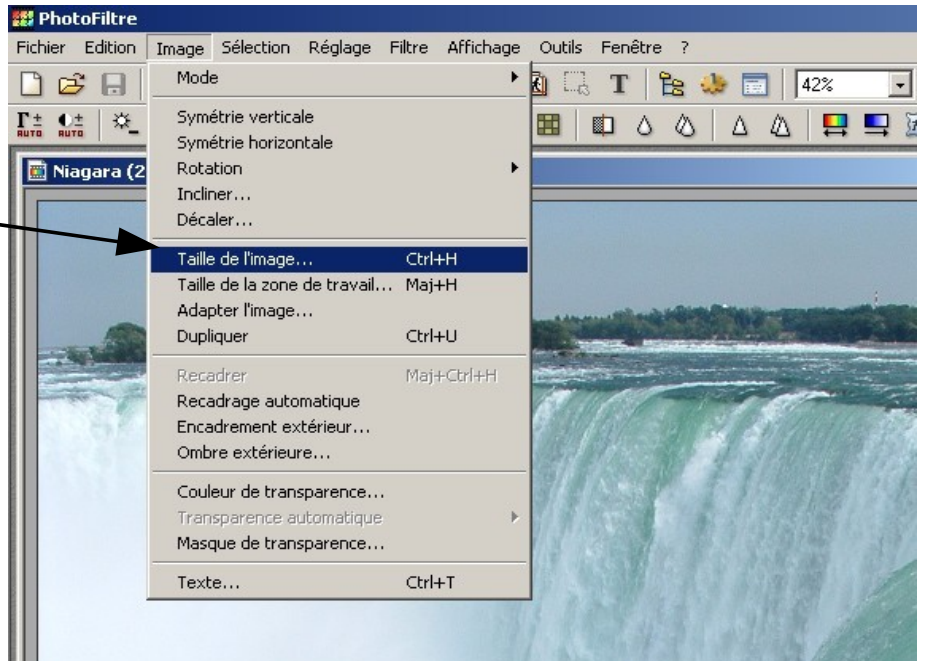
PhotoFiltre

Fichier Edition Image Sélection Réglage Filtre Affichage Outils Fenêtre ?

42%

AUTO AUTO

Niagara (2

Mode

Symétrie verticale
Symétrie horizontale
Rotation
Incliner...
Décaler...

Taille de l'image... Ctrl+H
Taille de la zone de travail... Maj+H
Adapter l'image...
Dupliquer Ctrl+U

Recadrer Maj+Ctrl+H
Recadrage automatique
Encadrement extérieur...
Ombre extérieure...

Couleur de transparence...
Transparence automatique
Masque de transparence...

Texte... Ctrl+T